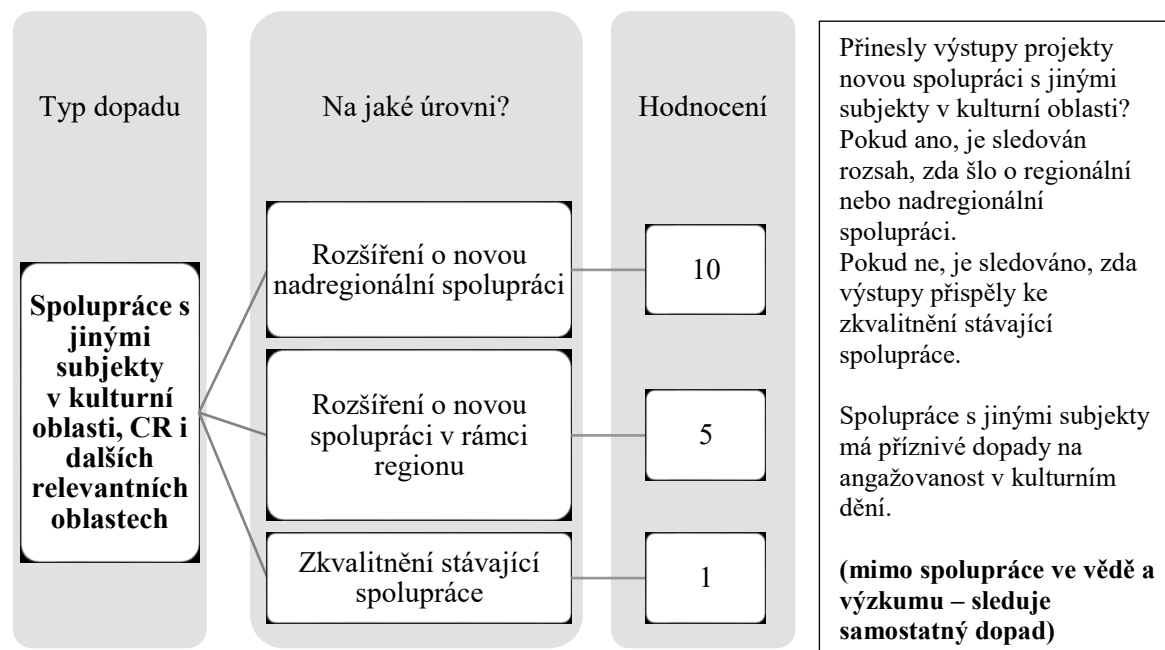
Typ dopadu

Na jaké úrovni?

Hodnocení

Spolupráce s jinými subjekty v kulturní oblasti, CR i dalších relevantních oblastech

Rozšíření o novou nadregionální spolupráci

10

Rozšíření o novou spolupráci v rámci regionu

5

Zkvalitnění stávající spolupráce

1

Přinesly výstupy projekty novou spolupráci s jinými subjekty v kulturní oblasti? Pokud ano, je sledován rozsah, zda šlo o regionální nebo nadregionální spolupráci.
Pokud ne, je sledováno, zda výstupy přispěly ke zkvalitnění stávající spolupráce.

Spolupráce s jinými subjekty má příznivé dopady na angažovanost v kulturním dění.

**(mimo spolupráce ve vědě a výzkumu – sleduje samostatný dopad)**